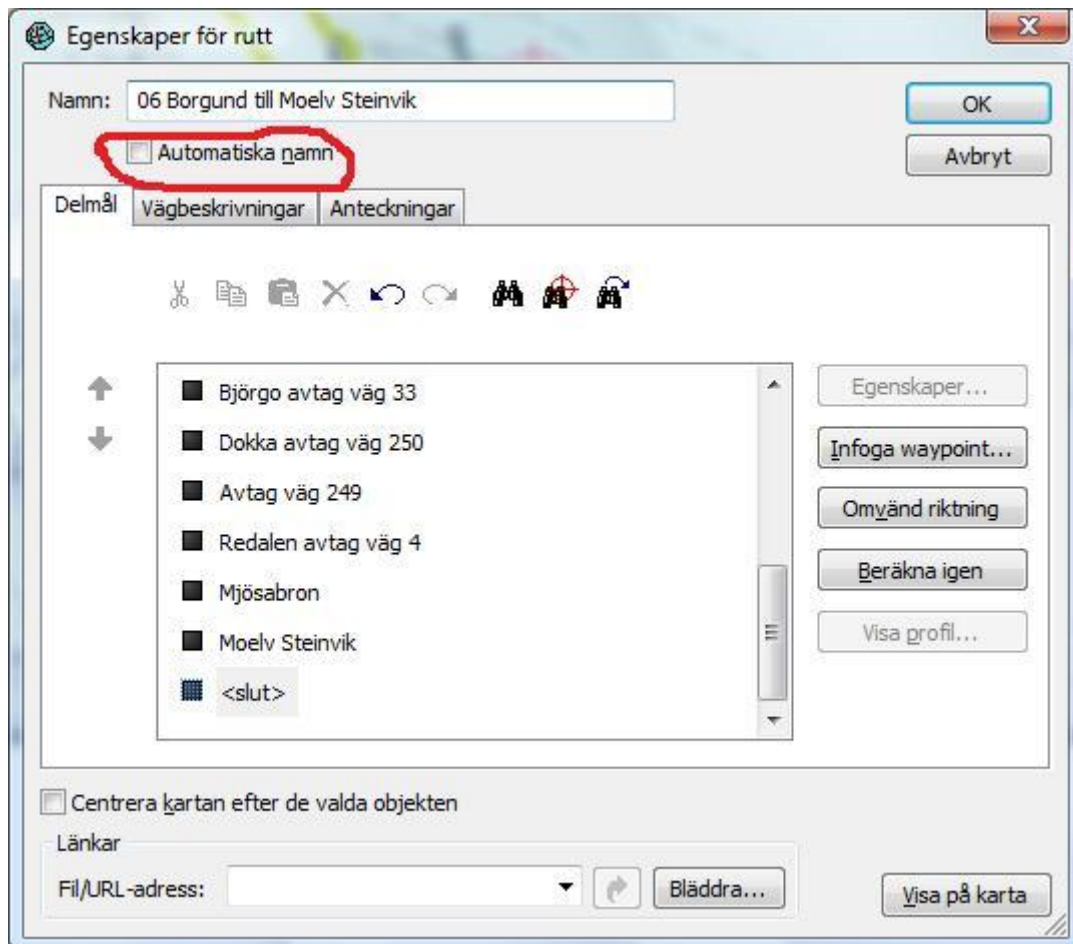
Egenskaper för rutt

Namn: 06 Borgund till Moelv Steinvik

OK

Avbryt

Automatiska namn

Delmål | Vägbeskrivningar | Anteckningar

Björgo avtag väg 33
Dokka avtag väg 250
Avtag väg 249
Redalen avtag väg 4
Mjösabron
Moelv Steinvik
<slut>

Egenskaper...
Infoga waypoint...
Omvänd riktning
Beräkna igen
Visa profil...

Centrera kartan efter de valda objekten

Länkar
Fil/URL-adress:
Bläddra...

Visa på karta